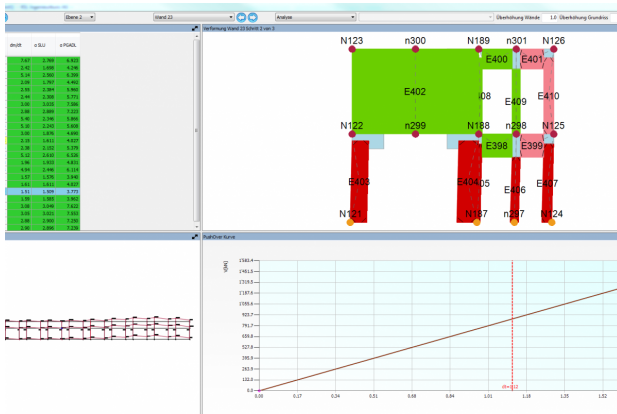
Ebene 2 | Wand 22 | Analyse | Überhöhung Wände | 1.0 Überhöhung Grundriss

Verformung Wand 22 Schritt 2 von 3

| dm/dt | α SLU | α PGADL |
|---|---|---|
| 7.67 | 2.769 | 6.923 |
| 2.42 | 1.698 | 4.246 |
| 5.14 | 2.560 | 6.399 |
| 2.00 | 1.797 | 4.492 |
| 2.93 | 2.384 | 5.960 |
| 2.44 | 2.308 | 5.771 |
| 2.93 | 3.035 | 7.586 |
| 2.68 | 2.889 | 7.222 |
| 5.40 | 2.346 | 5.866 |
| 5.10 | 2.243 | 5.606 |
| 2.90 | 1.874 | 4.686 |
| 2.10 | 1.611 | 4.027 |
| 2.30 | 2.152 | 5.379 |
| 5.12 | 2.610 | 6.526 |
| 1.96 | 1.932 | 4.831 |
| 4.64 | 2.446 | 6.114 |
| 1.57 | 1.578 | 3.946 |
| 1.61 | 1.611 | 4.027 |
| 1.51 | 1.509 | 3.772 |
| 1.59 | 1.583 | 3.962 |
| 3.08 | 3.049 | 7.622 |
| 2.93 | 3.021 | 7.553 |
| 2.88 | 2.900 | 7.250 |
| 2.80 | 2.890 | 7.226 |

N123 n300 N189 n301 N126
E400 E401
E402 E409 E410
i08
N122 n299 N188 n298 N125
E398 E399
E403 E404 05 E406 E407
N121 N187 n297 N124

PushOver Kurve

V[kN]
1543.4
1401.3
1319.5
1187.8
1055.6
923.7
791.7
659.8
527.8
395.9
263.9
132.0
0.0

0.00 0.17 0.34 0.51 0.68 0.84 1.01 1.18 1.35 1.52

dx=1.12